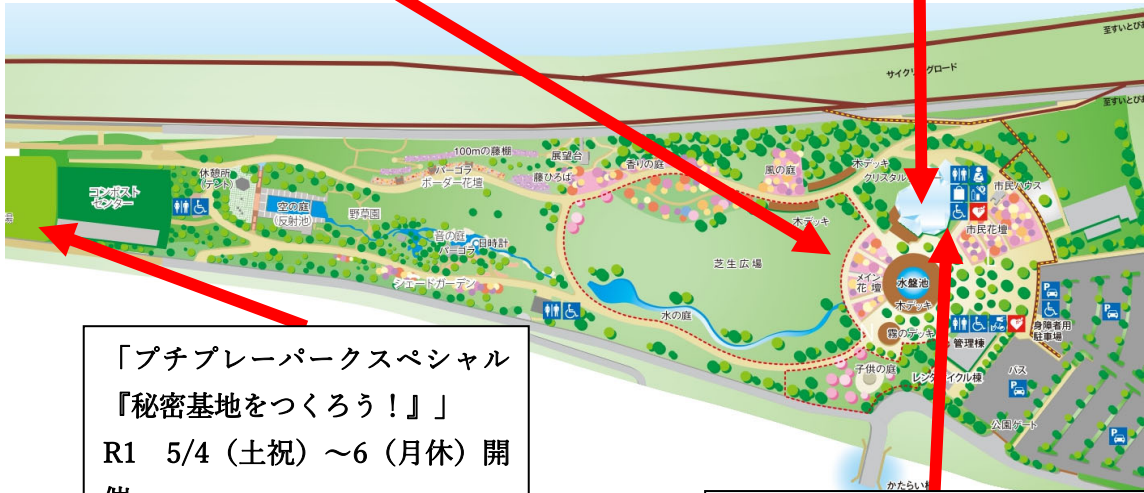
至すいとぴあ

サイクリングロード

至すいとぴあ

100mの藤棚

展望台

パーゴラ

藤ひろば

香りの庭

ボーダー花壇

風の庭

木デッキ

クリスタル

市民ハウス

休憩所（テント）

コンポストセンター

空の庭（反射池）

野草園

音の庭

パーゴラ

日時計

木デッキ

市民花壇

芝生広場

メイン花壇

水盤池

木デッキ

シェードガーデン

水の庭

霧の庭

管理棟

身障者用駐車場

子供の庭

レンタサイクル棟

バス

公園ゲート

かたらい

「プチプレーパークスペシャル『秘密基地をつくろう！』」
R1　5/4（土祝）～6（月休）開催